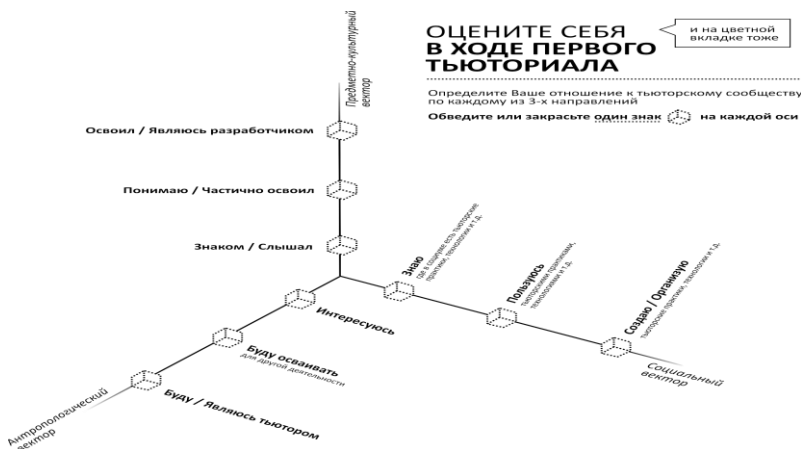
Предметно-культурный вектор

ОЦЕНИТЕ СЕБЯ
В ХОДЕ ПЕРВОГО
ТЬЮТОРИАЛА

и на цветной вкладке тоже

Определите Ваше отношение к тьюторскому сообществу по каждому из 3-х направлений

Обведите или закрасьте один знак на каждой оси

Освоил / Являюсь разработчиком

Понимаю / Частично освоил

Знаком / Слышал

Знаю
где в сообществе есть тьюторские практики, технологии и т.д.

Пользуюсь
тьюторскими практиками, технологиями и т.д.

Создаю / Организую
тьюторские практики, технологии и т.д.

Социальный вектор

Интересуюсь

Буду осваивать
для другой деятельности

Буду / Являюсь тьютором

Антропологический вектор